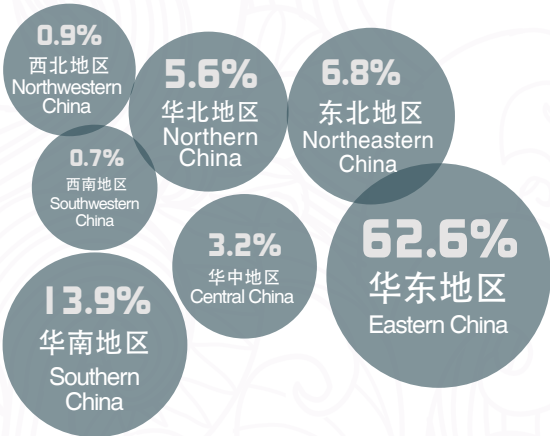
0.9%
西北地区
Northwestern China

5.6%
华北地区
Northern China

6.8%
东北地区
Northeastern China

0.7%
西南地区
Southwestern China

3.2%
华中地区
Central China

62.6%
华东地区
Eastern China

13.9%
华南地区
Southern China